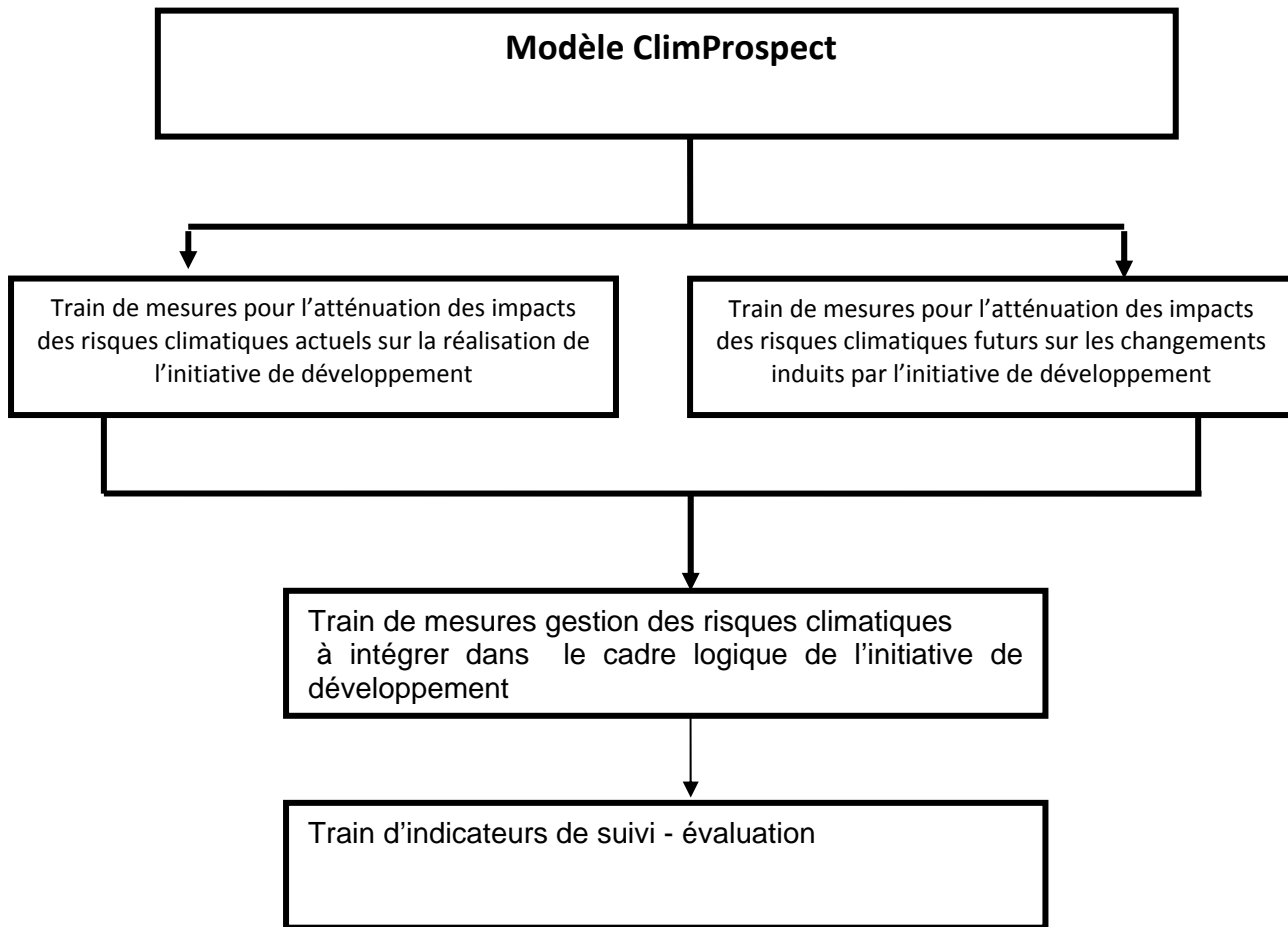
Modèle ClimProspect

Train de mesures pour l'atténuation des impacts des risques climatiques actuels sur la réalisation de l'initiative de développement

Train de mesures pour l'atténuation des impacts des risques climatiques futurs sur les changements induits par l'initiative de développement

Train de mesures gestion des risques climatiques à intégrer dans le cadre logique de l'initiative de développement

Train d'indicateurs de suivi - évaluation